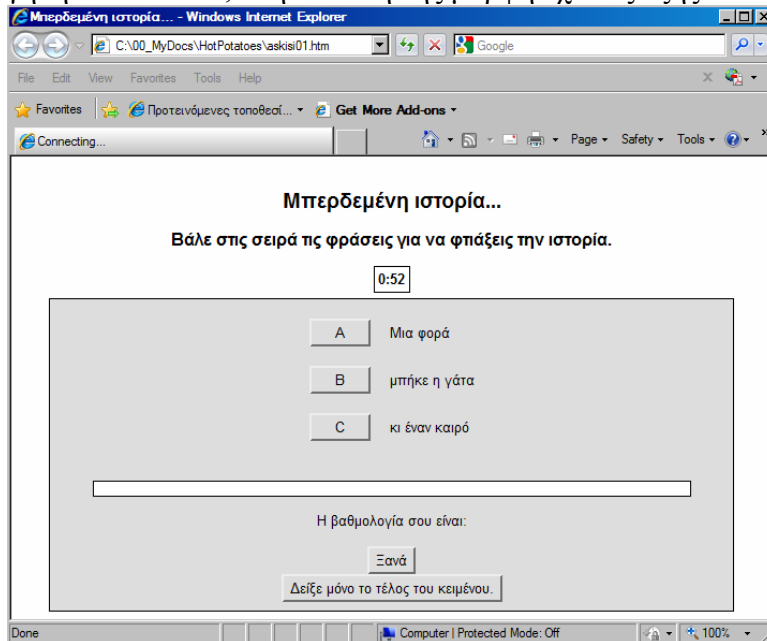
Μπερδεμένη ιστορία... - Windows Internet Explorer

C:\00_MyDocs\HotPotatoes\askisi01.htm

Google

File Edit View Favorites Tools Help

Favorites

Προτεινόμενες τοποθεσί...

Get More Add-ons

Connecting...

Page Safety Tools

Μπερδεμένη ιστορία...

Βάλε στις σειρά τις φράσεις για να φτιάξεις την ιστορία.

0:52

A Μια φορά

B μπήκε η γάτα

C κι έναν καιρό

Η βαθμολογία σου είναι:

Ξανά

Δείξε μόνο το τέλος του κειμένου.

Done

Computer | Protected Mode: Off

100%